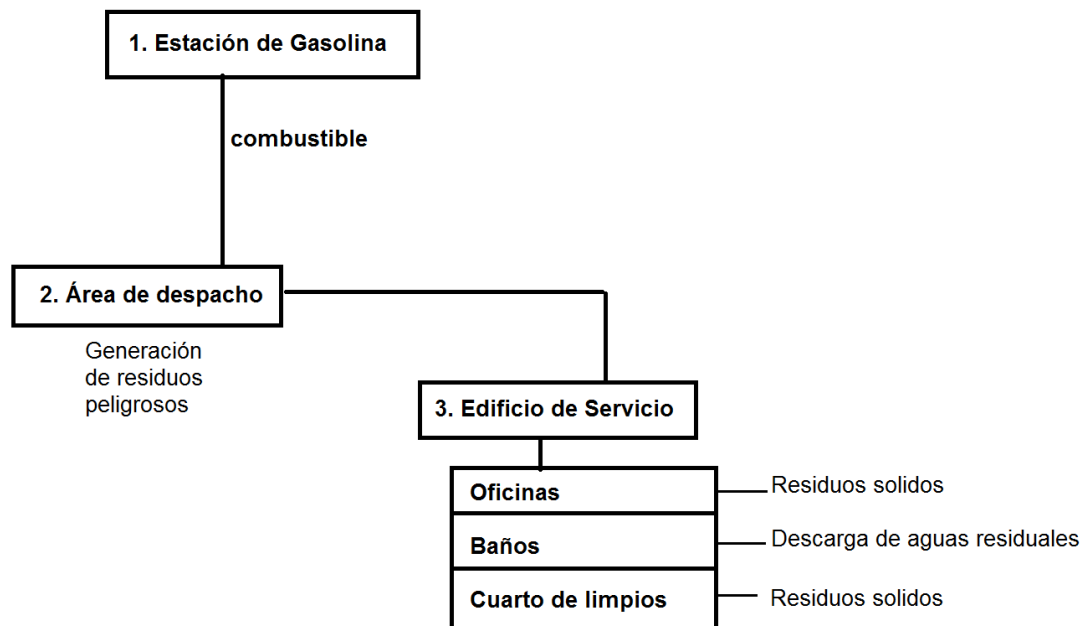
1. Estación de Gasolina

combustible

2. Área de despacho

Generación de residuos peligrosos

3. Edificio de Servicio

Oficinas

Residuos solidos

Baños

Descarga de aguas residuales

Cuarto de limpios

Residuos solidos